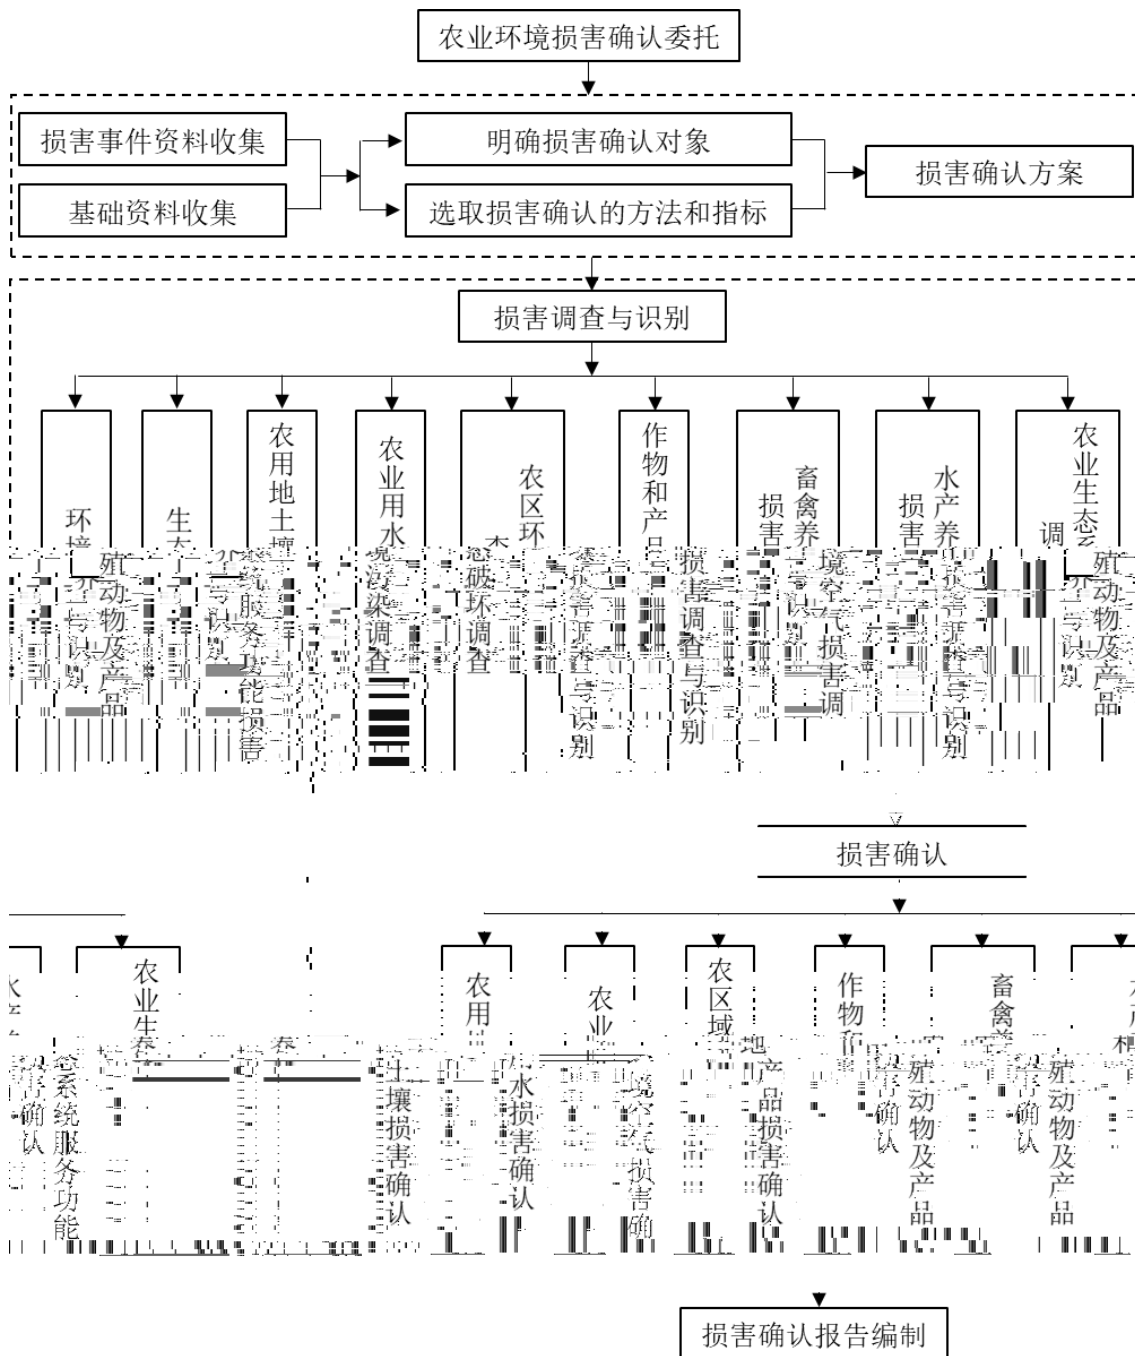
农业环境损害确认委托

损害事件资料收集

基础资料收集

明确损害确认对象

选取损害确认的方法和指标

损害确认方案

损害调查与识别

环境 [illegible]

生态 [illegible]

农用地土壤 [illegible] 系统服务功能损害 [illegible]

农业用水 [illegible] 境污染调查 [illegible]

农区环 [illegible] 态破坏调查

作物和产品 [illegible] 损害调查与识别

畜禽养 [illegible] 损害 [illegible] 境空气损害调 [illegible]

水产养 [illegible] 损害 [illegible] 识别

农业生态 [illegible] 调 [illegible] 殖动物及产品 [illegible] 识别

损害确认

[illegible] 确认

农业生态 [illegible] 态系统服务功能 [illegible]

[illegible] 土壤损害确认

农用 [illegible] 水损害确认

农业 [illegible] 境空气损害确 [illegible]

农区域 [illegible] 地产品损害确认

作物和 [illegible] 确认

畜禽养 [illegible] 殖动物及产品 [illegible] 确认

水产养 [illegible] 殖动物及产品

损害确认报告编制